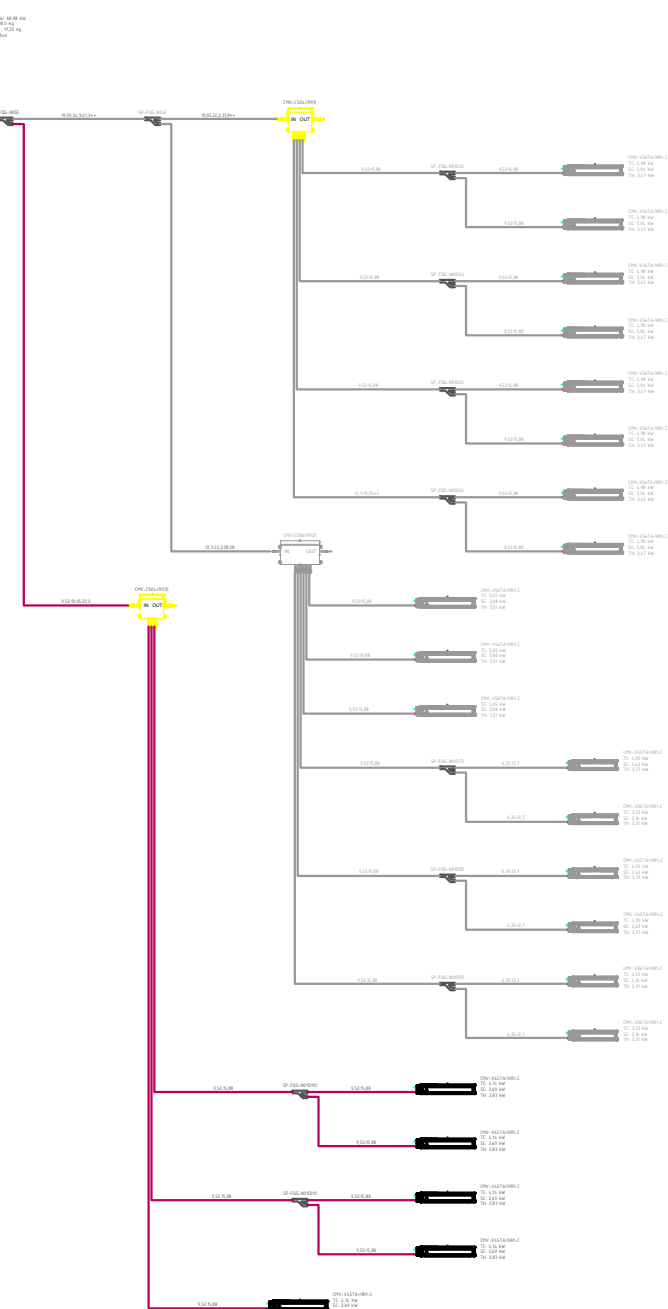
r: 48,98 kW
8,0 kg
: 17,32 kg
bre

FGG-M02
19,05 34, 9,5 21,3++
SP-FGG-M02
19,05 22,2 31,8++
CMV-CS84/RH01
IN OUT
9,52 15,88
SP-FGG-M10D1
9,52 15,88
CMV-VS6TA/NR1-C
TC: 6,98 kW
SC: 3,96 kW
TH: 3,47 kW
9,52 15,88
CMV-VS6TA/NR1-C
TC: 6,98 kW
SC: 3,96 kW
TH: 3,47 kW
9,52 15,88
SP-FGG-M10D1
9,52 15,88
CMV-VS6TA/NR1-C
TC: 6,98 kW
SC: 3,96 kW
TH: 3,47 kW
9,52 15,88
CMV-VS6TA/NR1-C
TC: 6,98 kW
SC: 3,96 kW
TH: 3,47 kW
9,52 15,88
SP-FGG-M10D1
9,52 15,88
CMV-VS6TA/NR1-C
TC: 6,98 kW
SC: 3,96 kW
TH: 3,47 kW
9,52 15,88
CMV-VS6TA/NR1-C
TC: 6,98 kW
SC: 3,96 kW
TH: 3,47 kW
12,7 19,05++
SP-FGG-M10D2
9,52 15,88
CMV-VS6TA/NR1-C
TC: 6,98 kW
SC: 3,96 kW
TH: 3,47 kW
9,52 15,88
CMV-VS6TA/NR1-C
TC: 6,98 kW
SC: 3,96 kW
TH: 3,47 kW
12,7 22,2 28,58
CMV-CS84/RH01
IN OUT
CMV-CS84/RH01
IN OUT
9,52 19,05 22,2
9,52 15,88
CMV-VS6TA/NR1-C
TC: 5,85 kW
SC: 3,08 kW
TH: 3,51 kW
9,52 15,88
CMV-VS6TA/NR1-C
TC: 5,85 kW
SC: 3,08 kW
TH: 3,51 kW
9,52 15,88
CMV-VS6TA/NR1-C
TC: 5,85 kW
SC: 3,08 kW
TH: 3,51 kW
9,52 15,88
SP-FGG-M10D1
6,35 12,7
CMV-VS6TA/NR1-C
TC: 4,35 kW
SC: 2,63 kW
TH: 2,77 kW
6,35 12,7
CMV-VS6TA/NR1-C
TC: 3,03 kW
SC: 2,16 kW
TH: 2,21 kW
9,52 15,88
SP-FGG-M10D0
6,35 12,7
CMV-VS6TA/NR1-C
TC: 4,35 kW
SC: 2,63 kW
TH: 2,77 kW
6,35 12,7
CMV-VS6TA/NR1-C
TC: 4,35 kW
SC: 2,63 kW
TH: 2,77 kW
9,52 15,88
SP-FGG-M10D1
6,35 12,7
CMV-VS6TA/NR1-C
TC: 3,03 kW
SC: 2,16 kW
TH: 2,21 kW
6,35 12,7
CMV-VS6TA/NR1-C
TC: 3,03 kW
SC: 2,16 kW
TH: 2,21 kW
9,52 15,88
SP-FGG-M10D1
9,52 15,88
CMV-VS6TA/NR1-C
TC: 6,14 kW
SC: 2,69 kW
TH: 3,83 kW
9,52 15,88
CMV-VS6TA/NR1-C
TC: 6,14 kW
SC: 2,69 kW
TH: 3,83 kW
9,52 15,88
SP-FGG-M10D1
9,52 15,88
CMV-VS6TA/NR1-C
TC: 6,14 kW
SC: 2,69 kW
TH: 3,83 kW
9,52 15,88
CMV-VS6TA/NR1-C
TC: 6,14 kW
SC: 2,69 kW
TH: 3,83 kW
9,52 15,88
CMV-VS6TA/NR1-C
TC: 6,14 kW
SC: 2,69 kW